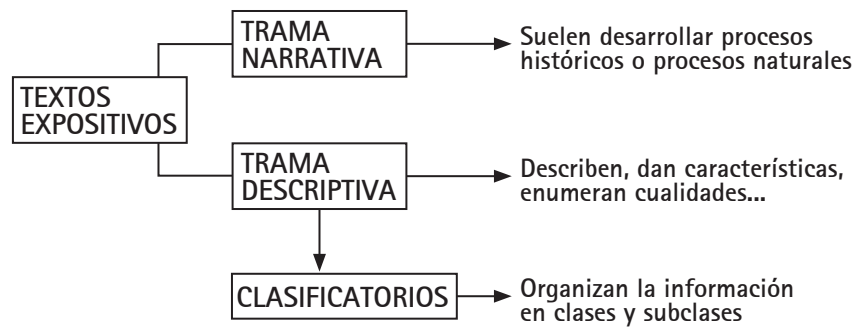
TRAMA NARRATIVA

Suelen desarrollar procesos históricos o procesos naturales

TEXTOS EXPOSITIVOS

TRAMA DESCRIPTIVA

Describen, dan características, enumeran cualidades...

CLASIFICATORIOS

Organizan la información en clases y subclases